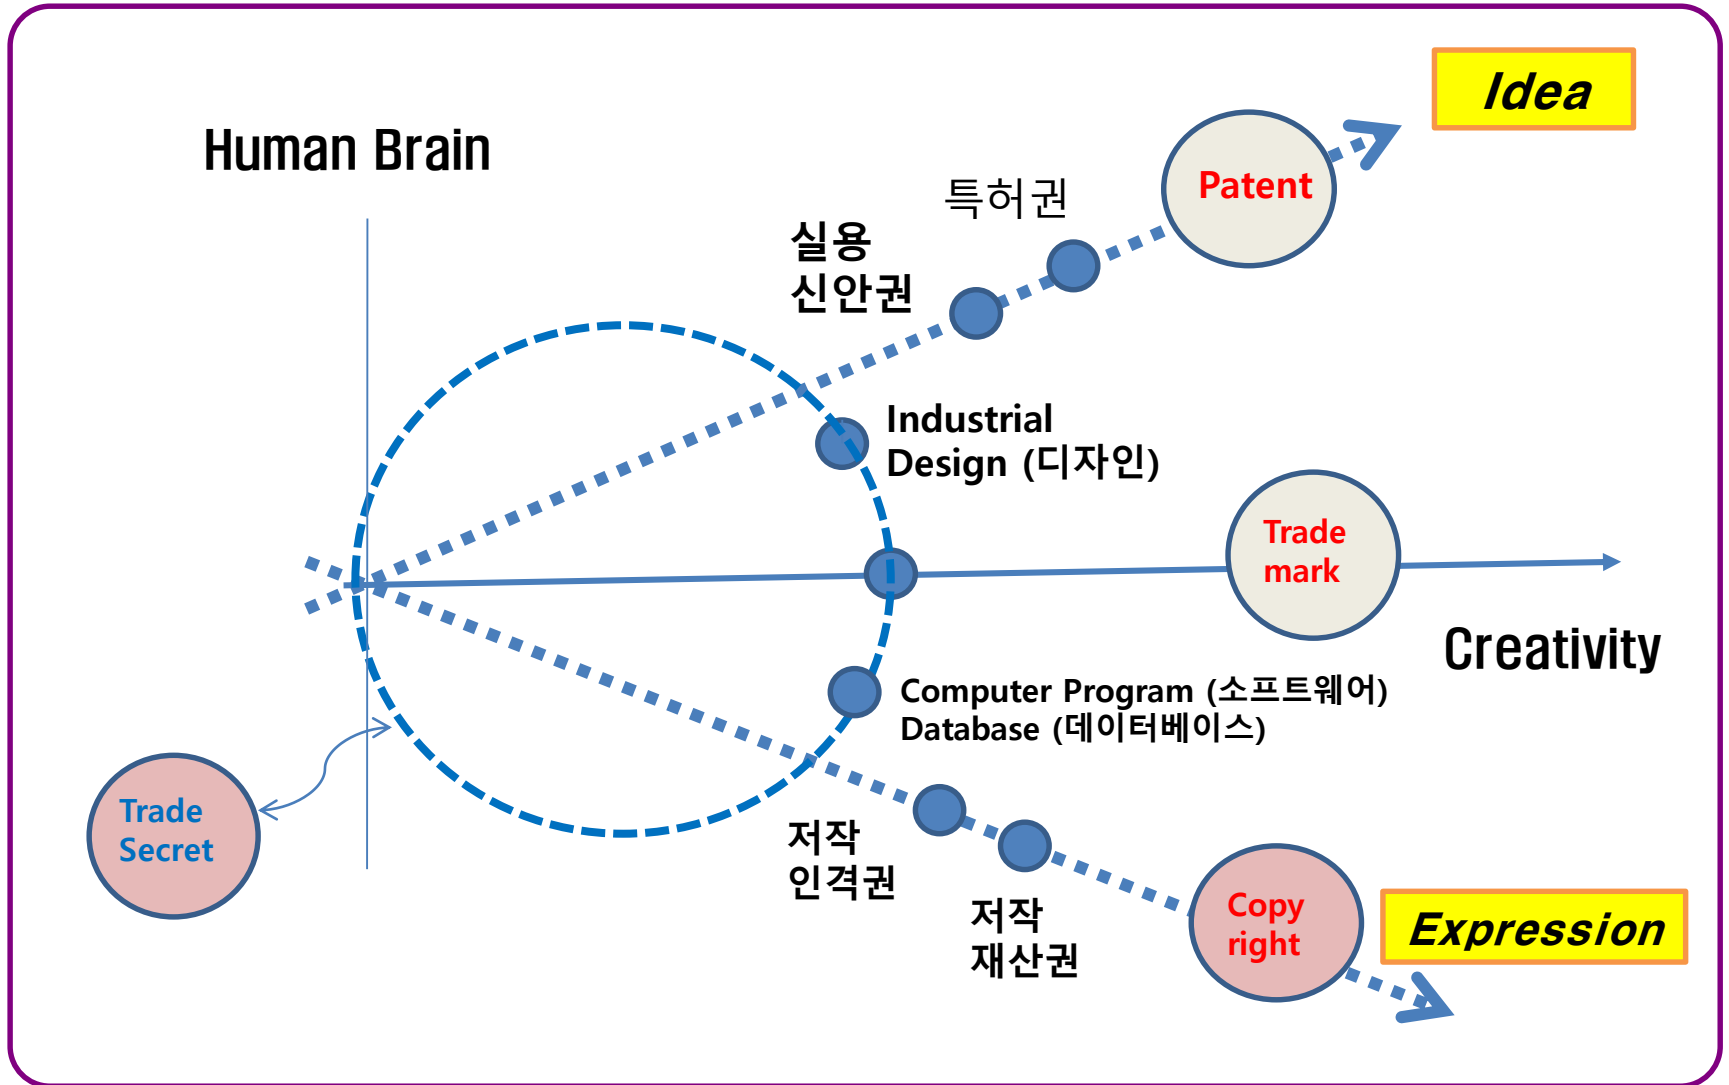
Idea

Human Brain

특허권

Patent

실용
신안권

Industrial
Design (디자인)

Trade
mark

Creativity

Computer Program (소프트웨어)
Database (데이터베이스)

Trade
Secret

저작
인격권

저작
재산권

Copy
right

Expression